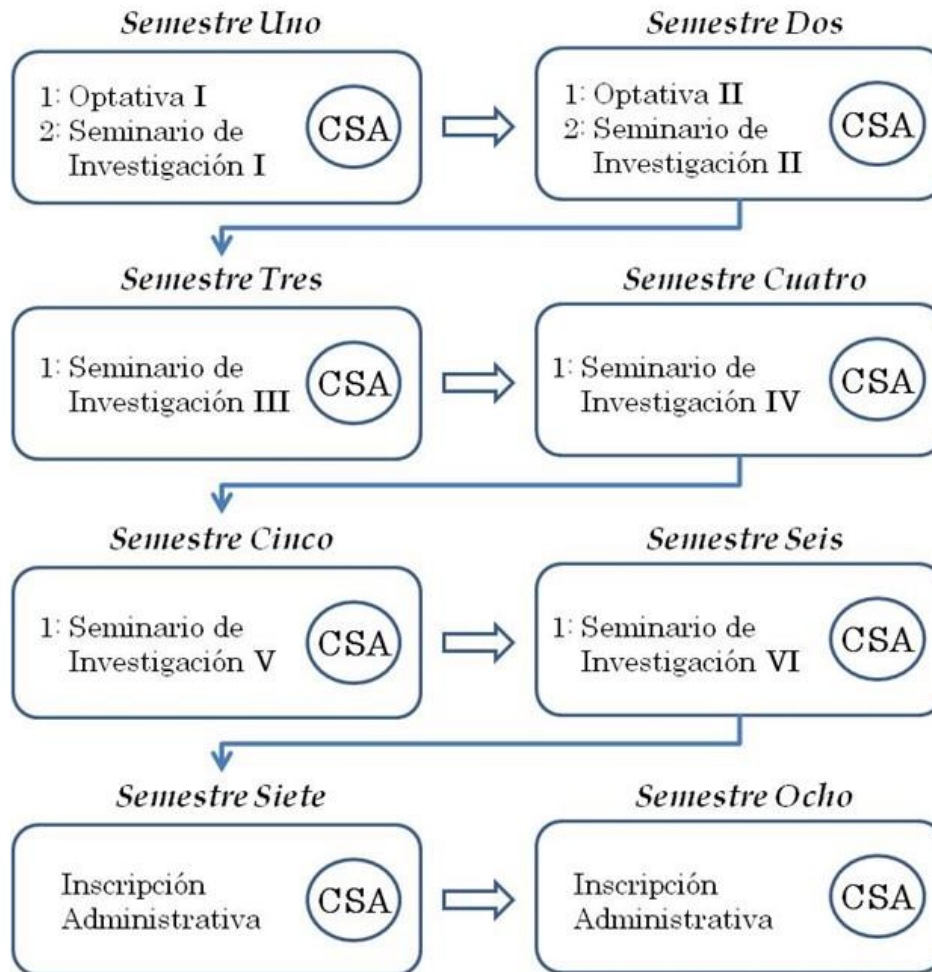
*Semestre Uno*

1: Optativa I
2: Seminario de Investigación I

CSA

*Semestre Dos*

1: Optativa II
2: Seminario de Investigación II

CSA

*Semestre Tres*

1: Seminario de Investigación III

CSA

*Semestre Cuatro*

1: Seminario de Investigación IV

CSA

*Semestre Cinco*

1: Seminario de Investigación V

CSA

*Semestre Seis*

1: Seminario de Investigación VI

CSA

*Semestre Siete*

Inscripción Administrativa

CSA

*Semestre Ocho*

Inscripción Administrativa

CSA